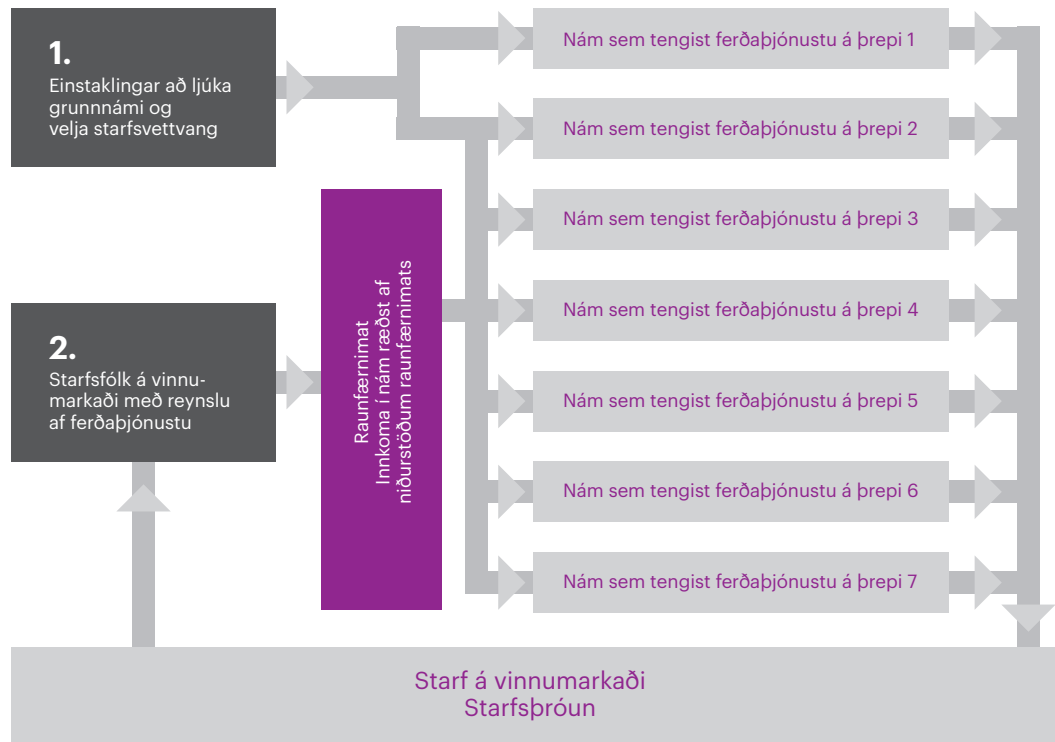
1.
Einstaklingar að ljúka grunnnámi og velja starfsvettvang

2.
Starfsfólk á vinnumarkaði með reynslu af ferðaþjónustu

Raunfærnimat
Innkoma í nám ræðst af niðurstöðum raunfærnimats

Nám sem tengist ferðaþjónustu á þrepi 1

Nám sem tengist ferðaþjónustu á þrepi 2

Nám sem tengist ferðaþjónustu á þrepi 3

Nám sem tengist ferðaþjónustu á þrepi 4

Nám sem tengist ferðaþjónustu á þrepi 5

Nám sem tengist ferðaþjónustu á þrepi 6

Nám sem tengist ferðaþjónustu á þrepi 7

Starf á vinnumarkaði
Starfsþróun